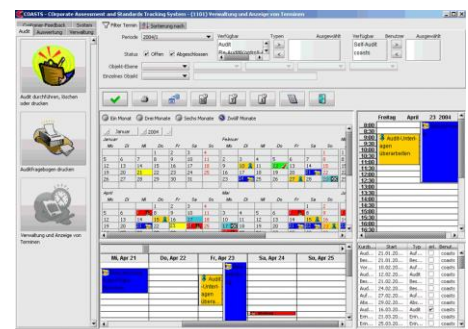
COASTS - Corporate Assessment and Standards Tracking System - (1101) Verwaltung und Anzeige von Terminen

Audit | Auswertung | Verwaltung

Filter Termin | Sortierung nach

Periode 2004/2

Status Offen Abgeschlossen

Objekt-Ebene

Einzelnes Objekt

Verfügbar
Audit

Typen

Ausgewählt

Verfügbar
Self-Audit

Benutzer
coasts

Ausgewählt

Audit durchführen, löschen oder drucken

Auditfragebogen drucken

Verwaltung und Anzeige von Terminen

Ein Monat | Drei Monate | Sechs Monate | Zwölf Monate

Januar 2004

Januar

Februar

April

Mai

Freitag April 23 2004

8:00
8:30
9:00
9:30
10:00
10:30
11:00
11:30
12:00
12:30
13:00
13:30
14:00
14:30
15:00
15:30
16:00
16:30
17:00

Audit-Unterlagen überarbeiten

| Mi, Apr 21 | Do, Apr 22 | Fr, Apr 23 | Sa, Apr 24 | So, Apr 25 |
|---|---|---|---|---|
| | | Audit-Unterlagen überar. | | |

| Kurzb... | Start | Typ | Benut... |
|---|---|---|---|
| Aud... | 21.03.20... | Auf... | coasts |
| Aud... | 21.03.20... | Auf... | coasts |
| Vor... | 18.02.20... | Auf... | coasts |
| Aud... | 22.02.20... | Auf... | coasts |
| Aud... | 25.02.20... | Auf... | coasts |
| Auf... | 27.02.20... | Auf... | coasts |
| Aud... | 09.02.20... | Alle... | coasts |
| Aud... | 16.03.20... | Audit | coasts |
| Erin... | 15.03.20... | Erin... | coasts |
| Erin... | 25.03.20... | Erin... | coasts |